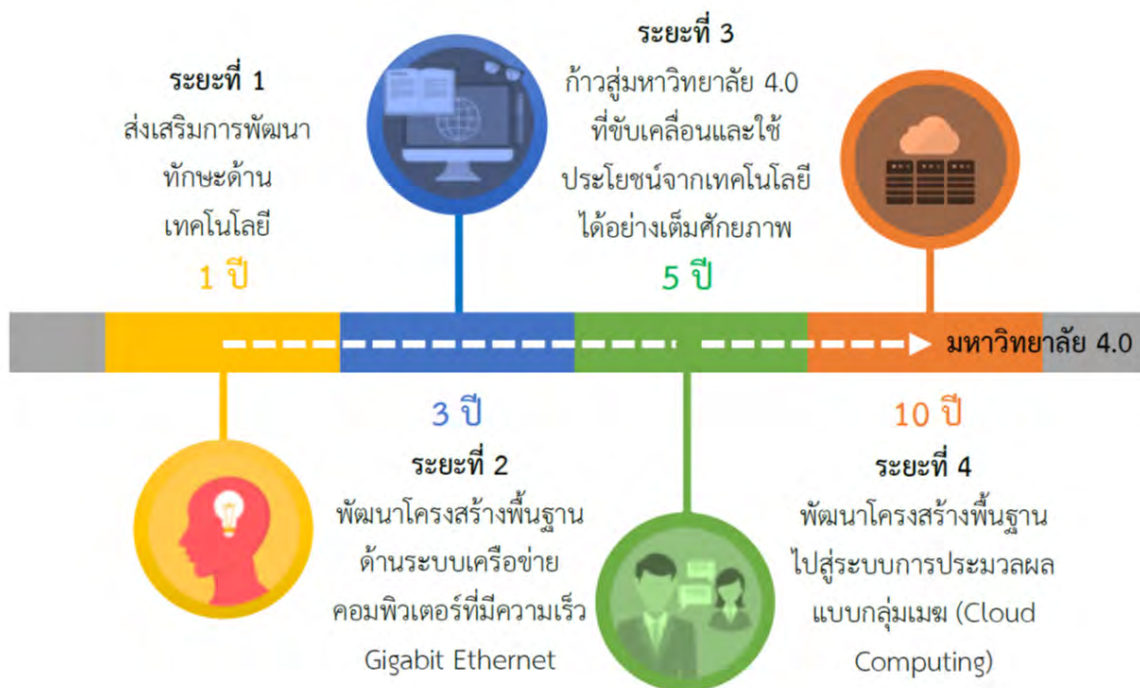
ระยะที่ 1
ส่งเสริมการพัฒนาทักษะด้านเทคโนโลยี
1 ปี

ระยะที่ 3
ก้าวสู่มหาวิทยาลัย 4.0 ที่ขับเคลื่อนและใช้ประโยชน์จากเทคโนโลยีได้อย่างเต็มศักยภาพ
5 ปี

มหาวิทยาลัย 4.0

3 ปี
ระยะที่ 2
พัฒนาโครงสร้างพื้นฐานด้านระบบเครือข่ายคอมพิวเตอร์ที่มีความเร็ว Gigabit Ethernet

10 ปี
ระยะที่ 4
พัฒนาโครงสร้างพื้นฐานไปสู่ระบบการประมวลผลแบบกลุ่มเมฆ (Cloud Computing)